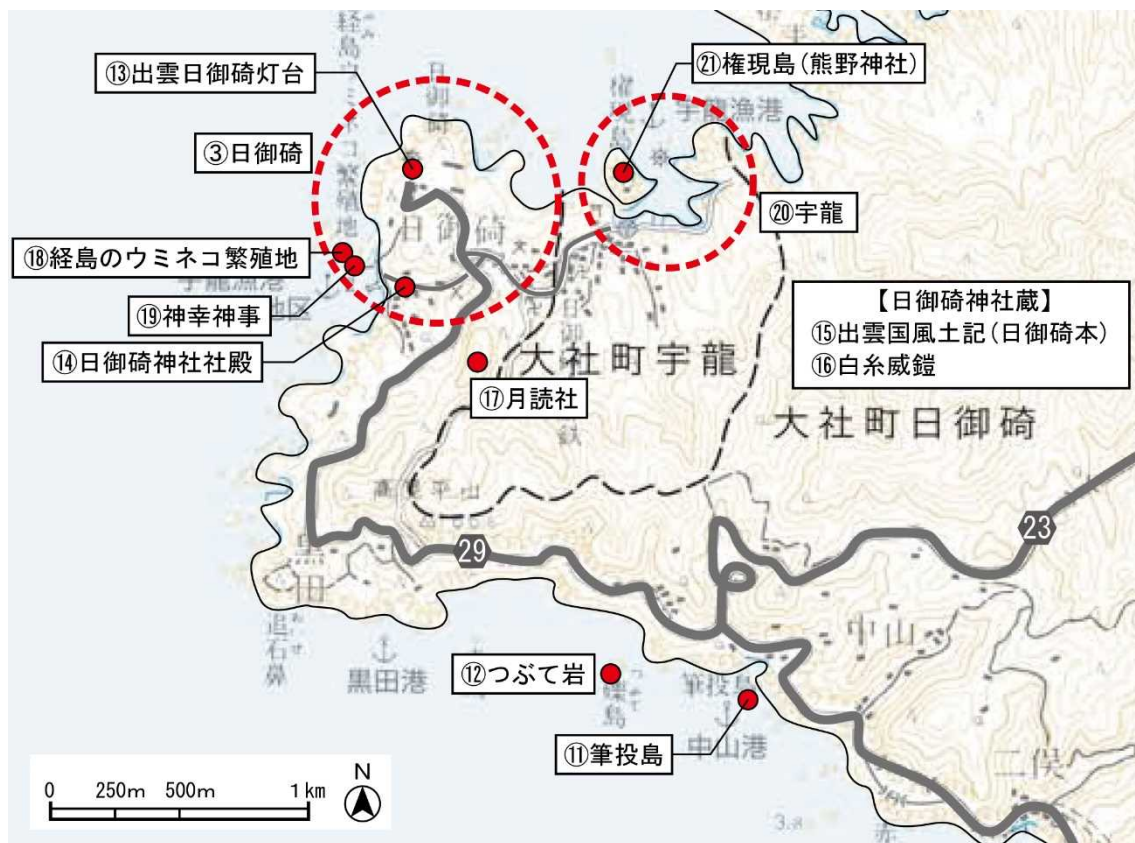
⑬出雲日御碕灯台

㉑権現島(熊野神社)

③日御碕

⑳宇龍

⑱経島のウミネコ繁殖地

⑲神幸神事

⑭日御碕神社社殿

【日御碕神社蔵】
⑮出雲国風土記(日御碕本)
⑯白糸威鎧

⑰月読社

大社町宇龍

大社町日御碕

日御碕

宇龍漁港

権現島

経島ウミネコ繁殖地

宇龍漁港

高平山

29

23

黒田

追石鼻

黒田港

⑫つぶて岩

礫島

筆投島

中山港

⑪筆投島

中山

二俣

0　250m　500m　1 km

N